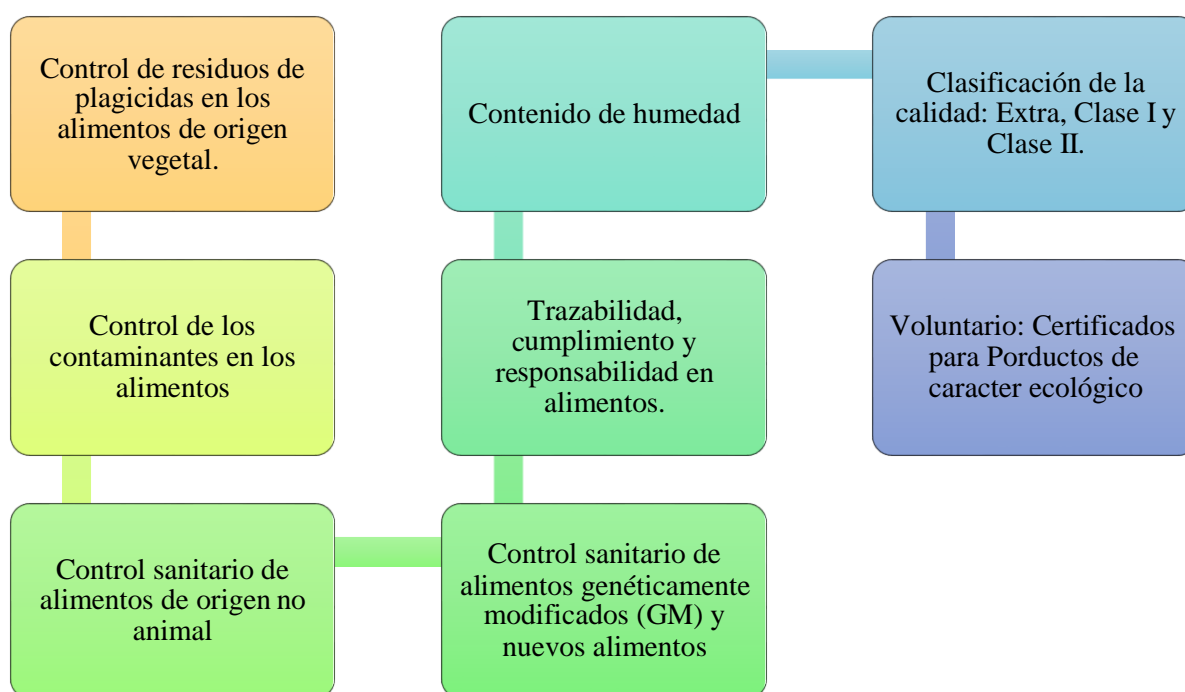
Control de residuos de plagicidas en los alimentos de origen vegetal.

Control de los contaminantes en los alimentos

Control sanitario de alimentos de origen no animal

Control sanitario de alimentos genéticamente modificados (GM) y nuevos alimentos

Trazabilidad, cumplimiento y responsabilidad en alimentos.

Contenido de humedad

Clasificación de la calidad: Extra, Clase I y Clase II.

Voluntario: Certificados para Porductos de caracter ecológico